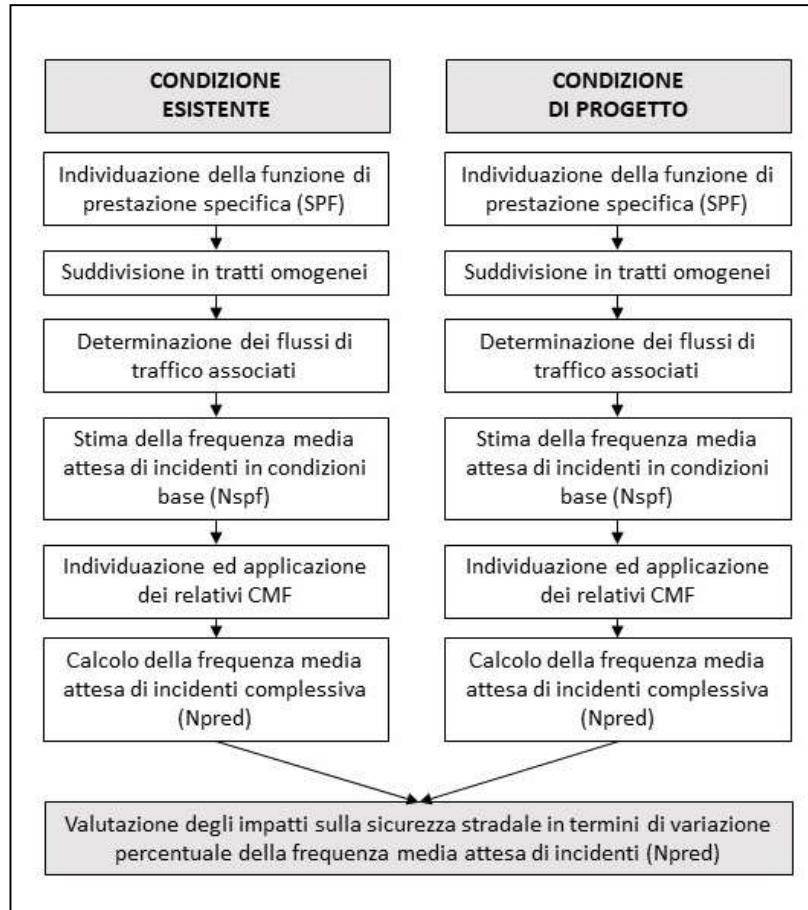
CONDIZIONE ESISTENTE

Individuazione della funzione di prestazione specifica (SPF)

Suddivisione in tratti omogenei

Determinazione dei flussi di traffico associati

Stima della frequenza media attesa di incidenti in condizioni base (Nspf)

Individuazione ed applicazione dei relativi CMF

Calcolo della frequenza media attesa di incidenti complessiva (Npred)

CONDIZIONE DI PROGETTO

Individuazione della funzione di prestazione specifica (SPF)

Suddivisione in tratti omogenei

Determinazione dei flussi di traffico associati

Stima della frequenza media attesa di incidenti in condizioni base (Nspf)

Individuazione ed applicazione dei relativi CMF

Calcolo della frequenza media attesa di incidenti complessiva (Npred)

Valutazione degli impatti sulla sicurezza stradale in termini di variazione percentuale della frequenza media attesa di incidenti (Npred)